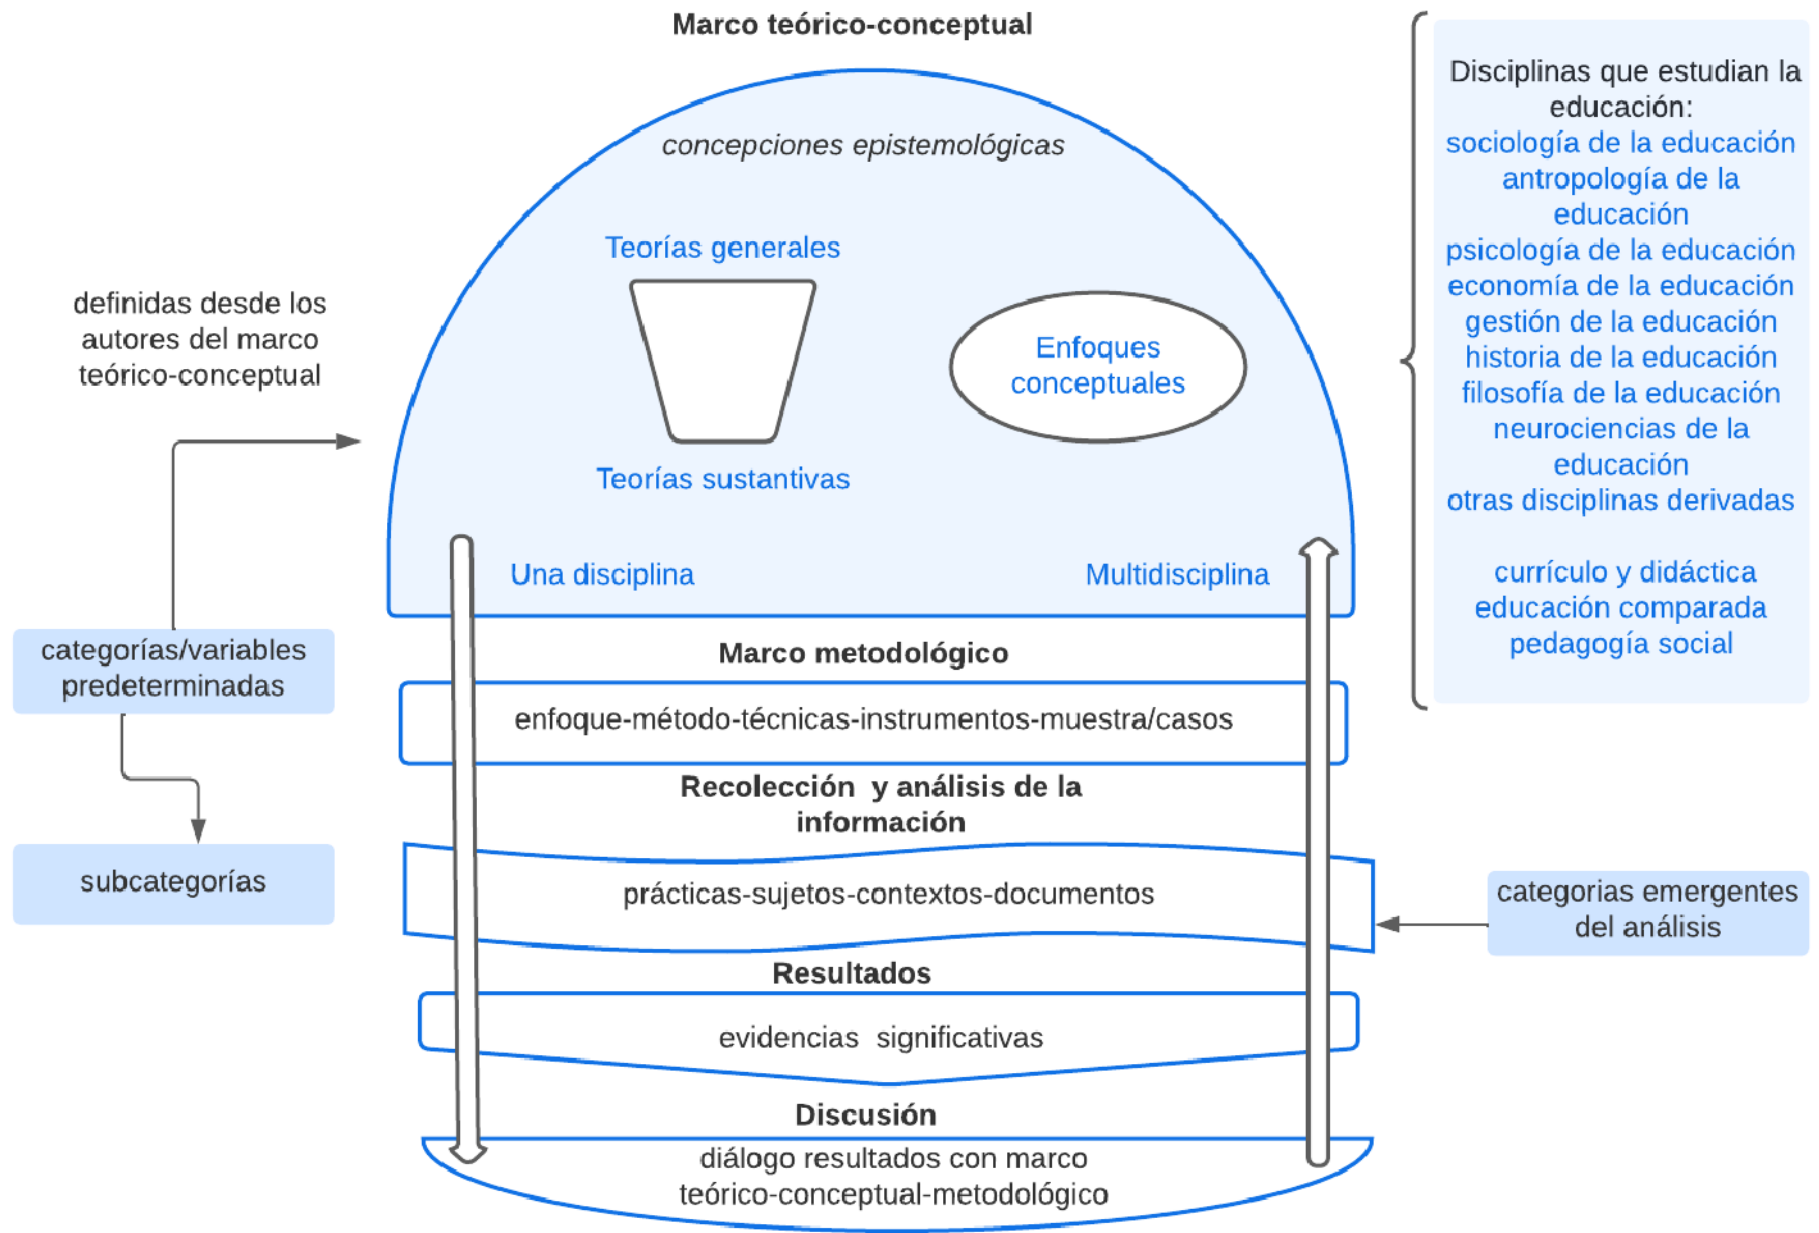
Marco teórico-conceptual

concepciones epistemológicas

Teorías generales

Enfoques conceptuales

Teorías sustantivas

Una disciplina

Multidisciplina

definidas desde los autores del marco teórico-conceptual

categorías/variables predeterminadas

subcategorías

Disciplinas que estudian la educación:
sociología de la educación
antropología de la educación
psicología de la educación
economía de la educación
gestión de la educación
historia de la educación
filosofía de la educación
neurociencias de la educación
otras disciplinas derivadas

currículo y didáctica
educación comparada
pedagogía social

Marco metodológico

enfoque-método-técnicas-instrumentos-muestra/casos

Recolección y análisis de la información

prácticas-sujetos-contextos-documentos

categorias emergentes del análisis

Resultados

evidencias significativas

Discusión

diálogo resultados con marco teórico-conceptual-metodológico